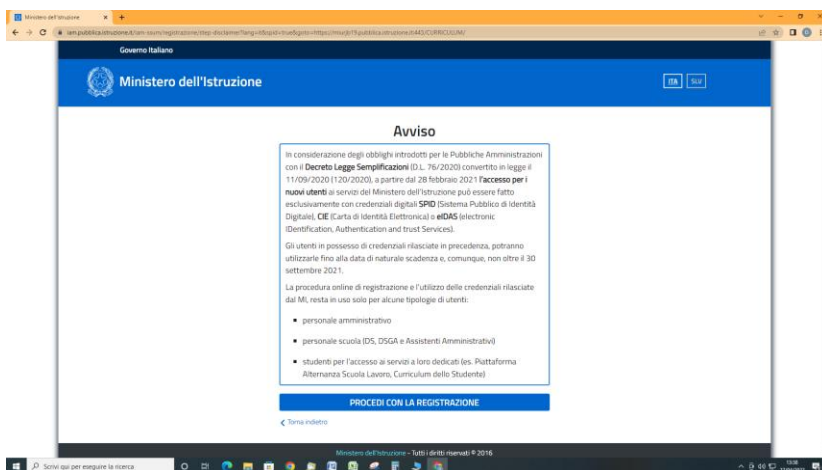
Ministero dell'Istruzione
iam.pubblica.istruzione.it/iam-ssum/registrazione/step-disclaimer?lang=it&spid=true&goto=https://mucjb.pubblica.istruzione.it:443/CURRICULUM/

Governo Italiano

Ministero dell'Istruzione

ITA SLV

Avviso

In considerazione degli obblighi introdotti per le Pubbliche Amministrazioni con il Decreto Legge Semplificazioni (D.L. 76/2020) convertito in legge il 11/09/2020 (120/2020), a partire dal 28 febbraio 2021 l'accesso per i nuovi utenti ai servizi del Ministero dell'Istruzione può essere fatto esclusivamente con credenziali digitali SPID (Sistema Pubblico di Identità Digitale), CIE (Carta di Identità Elettronica) o eIDAS (electronic IDentification, Authentication and trust Services).

Gli utenti in possesso di credenziali rilasciate in precedenza, potranno utilizzarle fino alla data di naturale scadenza e, comunque, non oltre il 30 settembre 2021.

La procedura online di registrazione e l'utilizzo delle credenziali rilasciate dal MI, resta in uso solo per alcune tipologie di utenti:

- personale amministrativo
- personale scuola (DS, DSGA e Assistenti Amministrativi)
- studenti per l'accesso ai servizi a loro dedicati (es. Piattaforma Alternanza Scuola Lavoro, Curriculum dello Studente)

PROCEDI CON LA REGISTRAZIONE

< Torna indietro

Ministero dell'Istruzione - Tutti i diritti riservati © 2016

Scrivi qui per eseguire la ricerca

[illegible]